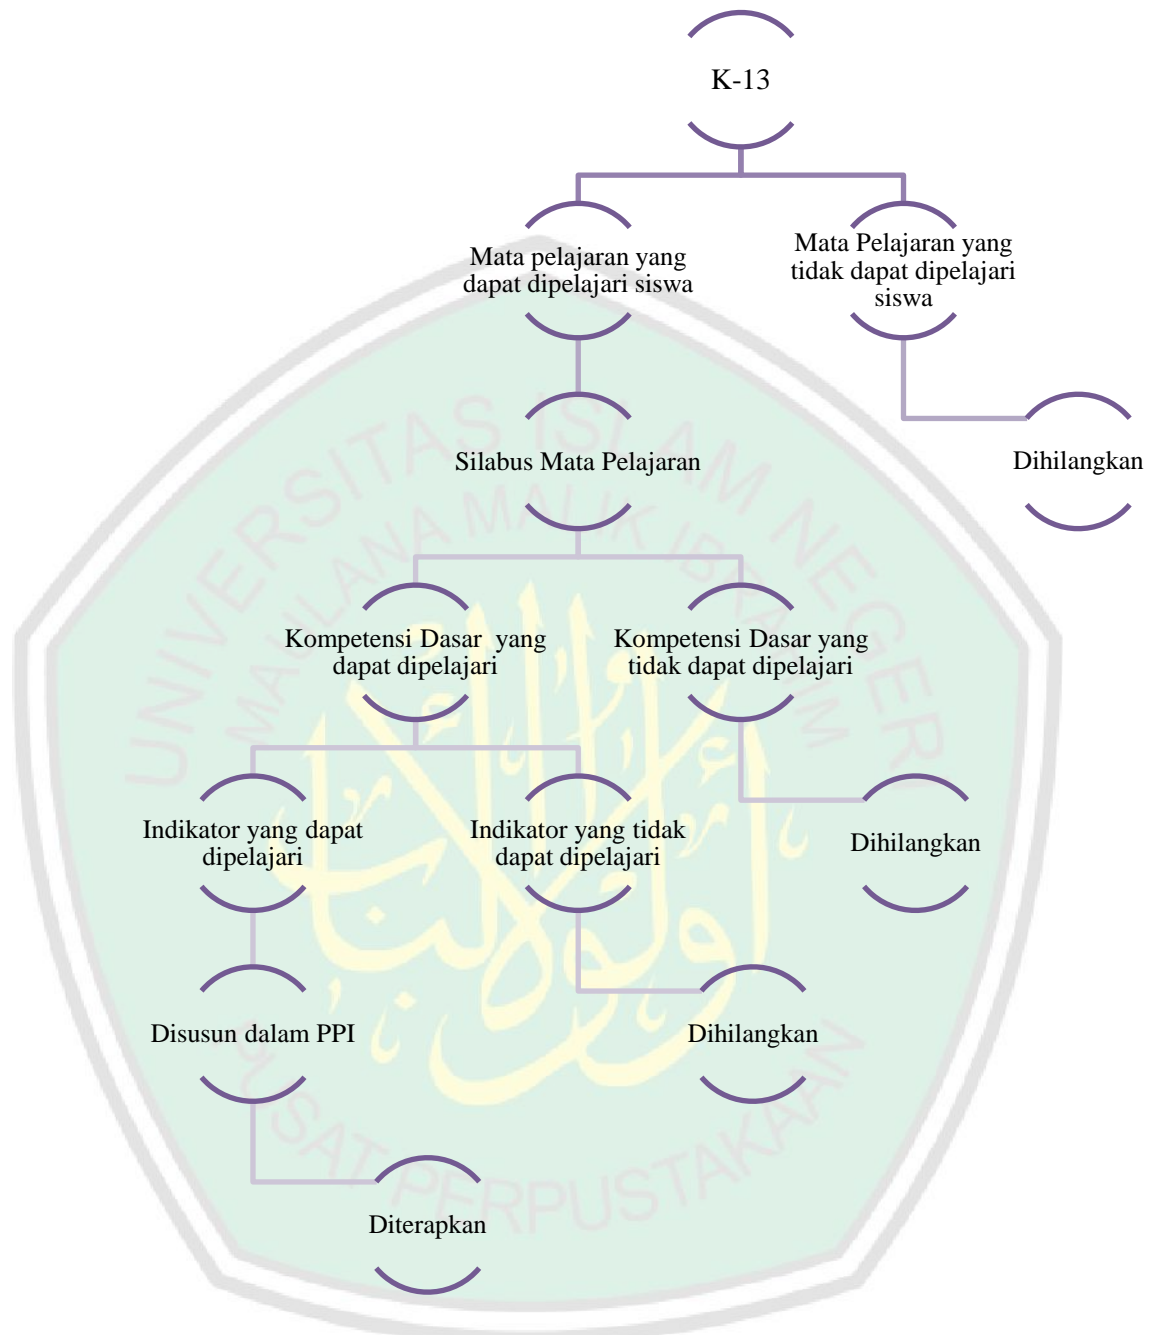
K-13

Mata pelajaran yang dapat dipelajari siswa

Mata Pelajaran yang tidak dapat dipelajari siswa

Dihilangkan

Silabus Mata Pelajaran

Kompetensi Dasar yang dapat dipelajari

Kompetensi Dasar yang tidak dapat dipelajari

Indikator yang dapat dipelajari

Indikator yang tidak dapat dipelajari

Dihilangkan

Disusun dalam PPI

Dihilangkan

Diterapkan

UNIVERSITAS ISLAM NEGERI MAULANA MALIK IBRAHIM

PUSAT PERPUSTAKAAN